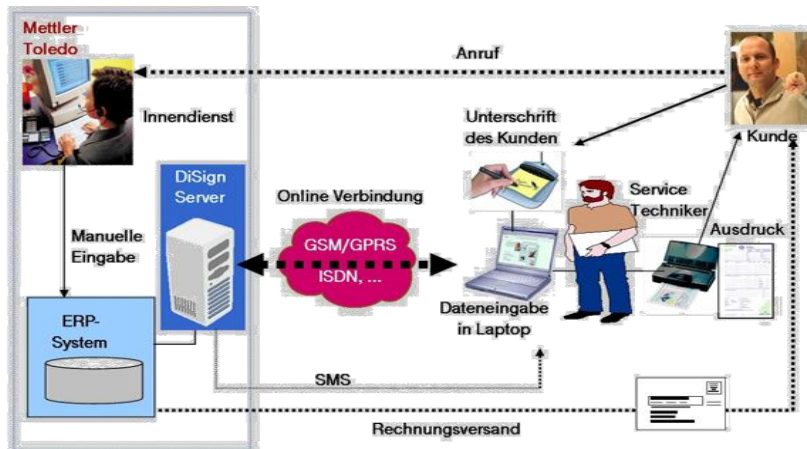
Mettler Toledo

Anruf

Innendienst

Unterschrift des Kunden

Kunde

DiSign Server

Online Verbindung

Service Techniker

Manuelle Eingabe

GSM/GPRS

ISDN, ...

Ausdruck

ERP-System

Dateneingabe in Laptop

SMS

Rechnungsversand